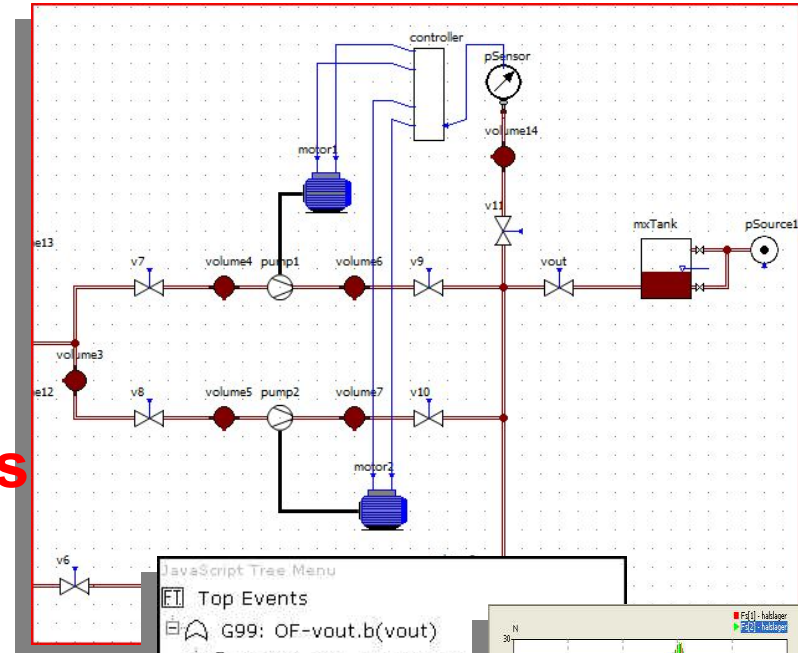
controller
pSensor
volume14
motor1
v11
e13
mxTank
pSource1
v7
volume4
pump1
volume6
v9
vout
volume3
e12
v8
volume5
pump2
volume7
v10
s
motor2
v6
JavaScript Tree Menu
FT Top Events
G99: OF-vout.b(vout)
N
30
Fd[1] - halslager
Fd[2] - halslager